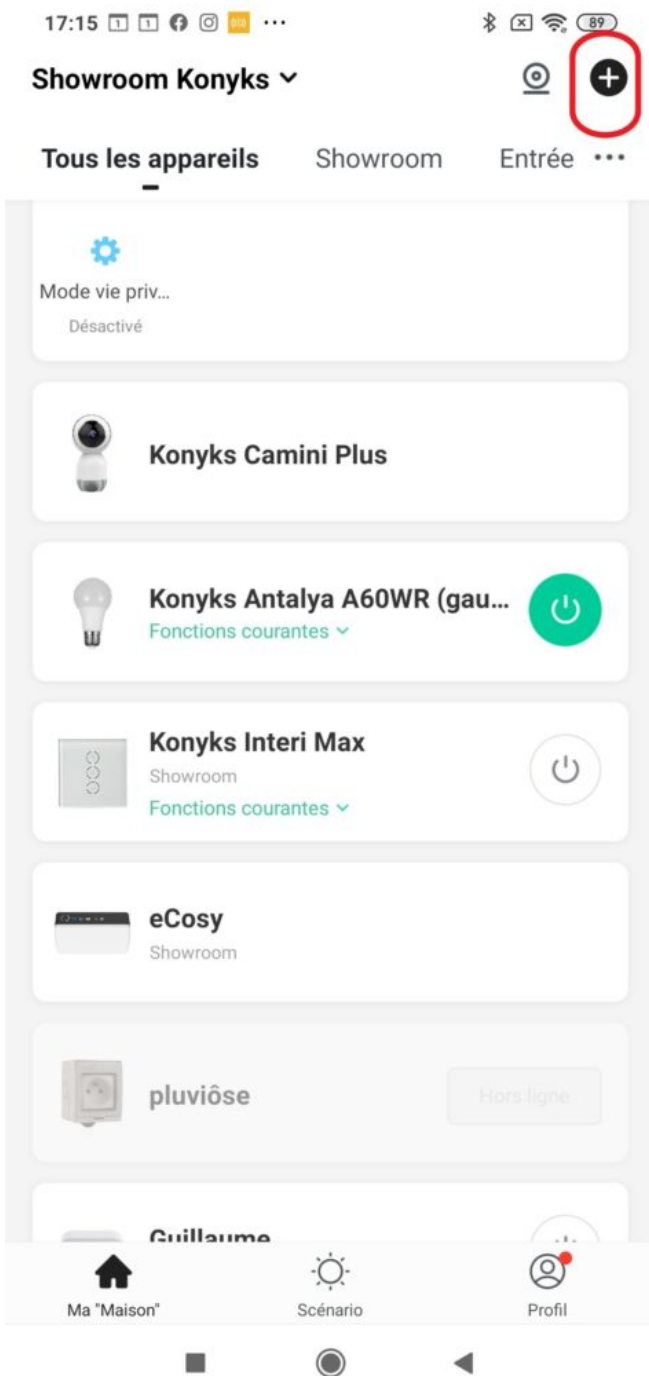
17:15 ··· 89

Showroom Konyks

Tous les appareils Showroom Entrée •••

Mode vie priv...
Désactivé

Konyks Camini Plus

Konyks Antalya A60WR (gau...
Fonctions courantes

Konyks Interi Max
Showroom
Fonctions courantes

eCosy
Showroom

pluviôse
Hors ligne

Guillaume

Ma "Maison" Scénario Profil